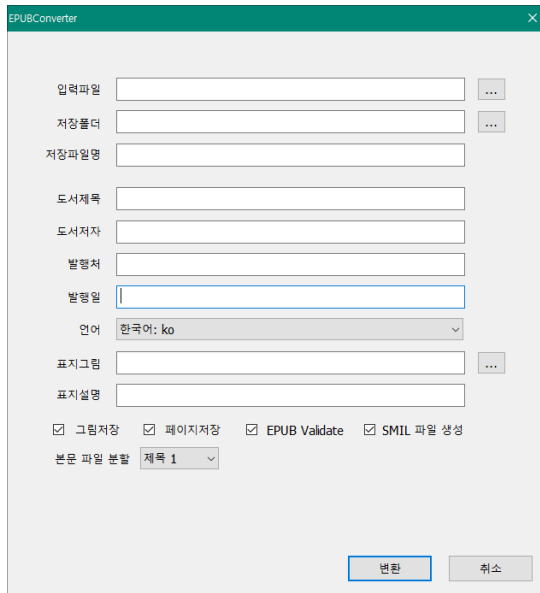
EPUBConverter

입력파일 ...

저장폴더 ...

저장파일명

도서제목

도서저자

발행처

발행일

언어 한국어: ko

표지그림 ...

표지설명

☑ 그림저장 ☑ 페이지저장 ☑ EPUB Validate ☑ SMIL 파일 생성

본문 파일 분할 제목 1

변환 취소